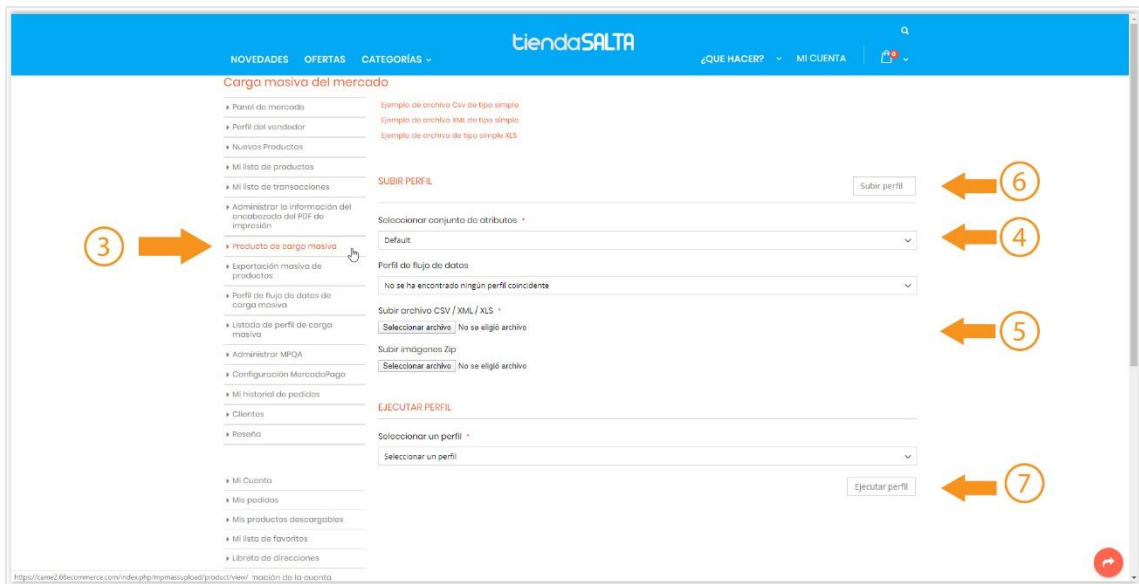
tiendaSALTA

NOVEDADES OFERTAS CATEGORÍAS

¿QUE HACER? MI CUENTA

Carga masiva del mercado

Panel de mercado
Perfil del vendedor
Nuevos Productos
Mi lista de productos
Mi lista de transacciones
Administrar la información del encabezado del PDF de impresión
Producto de carga masiva
Exportación masiva de productos
Perfil de flujo de datos de carga masiva
Listado de perfil de carga masiva
Administrar MPQA
Configuración MercadoPago
Mi historial de pedidos
Clientes
Reseña

Mi Cuenta
Mis pedidos
Mis productos descargables
Mi lista de favoritos
Libreta de direcciones

Ejemplo de archivo Csv de tipo simple
Ejemplo de archivo XML de tipo simple
Ejemplo de archivo de tipo simple XLS

SUBIR PERFIL
Subir perfil

Seleccionar conjunto de atributos *
Default

Perfil de flujo de datos
No se ha encontrado ningún perfil coincidente

Subir archivo CSV / XML / XLS *
Seleccionar archivo No se eligió archivo

Subir imágenes Zip
Seleccionar archivo No se eligió archivo

EJECUTAR PERFIL

Seleccionar un perfil *
Seleccionar un perfil

Ejecutar perfil

3
4
5
6
7

https://came2.66ecommerce.com/index.php/mpmassupload/product/view/ mación de la cuenta